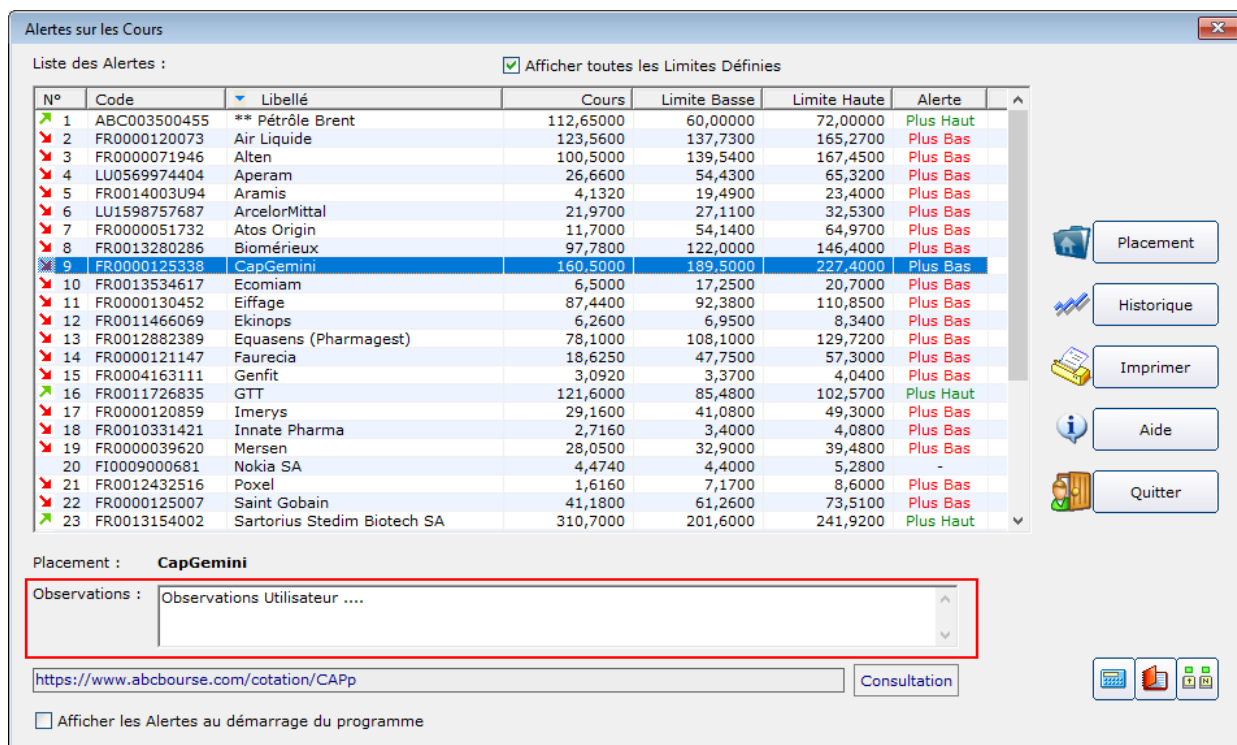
Alertes sur les Cours

Liste des Alertes :

Afficher toutes les Limites Définies

| N° | Code | Libellé | Cours | Limite Basse | Limite Haute | Alerte |
|---|---|---|---|---|---|---|
| 1 | ABC003500455 | ** Pétrôle Brent | 112,65000 | 60,00000 | 72,00000 | Plus Haut |
| 2 | FR0000120073 | Air Liquide | 123,5600 | 137,7300 | 165,2700 | Plus Bas |
| 3 | FR0000071946 | Alten | 100,5000 | 139,5400 | 167,4500 | Plus Bas |
| 4 | LU0569974404 | Aperam | 26,6600 | 54,4300 | 65,3200 | Plus Bas |
| 5 | FR0014003U94 | Aramis | 4,1320 | 19,4900 | 23,4000 | Plus Bas |
| 6 | LU1598757687 | ArcelorMittal | 21,9700 | 27,1100 | 32,5300 | Plus Bas |
| 7 | FR0000051732 | Atos Origin | 11,7000 | 54,1400 | 64,9700 | Plus Bas |
| 8 | FR0013280286 | Biomérieux | 97,7800 | 122,0000 | 146,4000 | Plus Bas |
| 9 | FR0000125338 | CapGemini | 160,5000 | 189,5000 | 227,4000 | Plus Bas |
| 10 | FR0013534617 | Ecomiam | 6,5000 | 17,2500 | 20,7000 | Plus Bas |
| 11 | FR0000130452 | Eiffage | 87,4400 | 92,3800 | 110,8500 | Plus Bas |
| 12 | FR0011466069 | Ekinops | 6,2600 | 6,9500 | 8,3400 | Plus Bas |
| 13 | FR0012882389 | Equasens (Pharmagest) | 78,1000 | 108,1000 | 129,7200 | Plus Bas |
| 14 | FR0000121147 | Faurecia | 18,6250 | 47,7500 | 57,3000 | Plus Bas |
| 15 | FR0004163111 | Genfit | 3,0920 | 3,3700 | 4,0400 | Plus Bas |
| 16 | FR0011726835 | GTT | 121,6000 | 85,4800 | 102,5700 | Plus Haut |
| 17 | FR0000120859 | Imerys | 29,1600 | 41,0800 | 49,3000 | Plus Bas |
| 18 | FR0010331421 | Innate Pharma | 2,7160 | 3,4000 | 4,0800 | Plus Bas |
| 19 | FR0000039620 | Mersen | 28,0500 | 32,9000 | 39,4800 | Plus Bas |
| 20 | FI0009000681 | Nokia SA | 4,4740 | 4,4000 | 5,2800 | - |
| 21 | FR0012432516 | Poxel | 1,6160 | 7,1700 | 8,6000 | Plus Bas |
| 22 | FR0000125007 | Saint Gobain | 41,1800 | 61,2600 | 73,5100 | Plus Bas |
| 23 | FR0013154002 | Sartorius Stedim Biotech SA | 310,7000 | 201,6000 | 241,9200 | Plus Haut |

Placement
Historique
Imprimer
Aide
Quitter

Placement : CapGemini

Observations : Observations Utilisateur ....

https://www.abcbourse.com/cotation/CAPp
Consultation

Afficher les Alertes au démarrage du programme